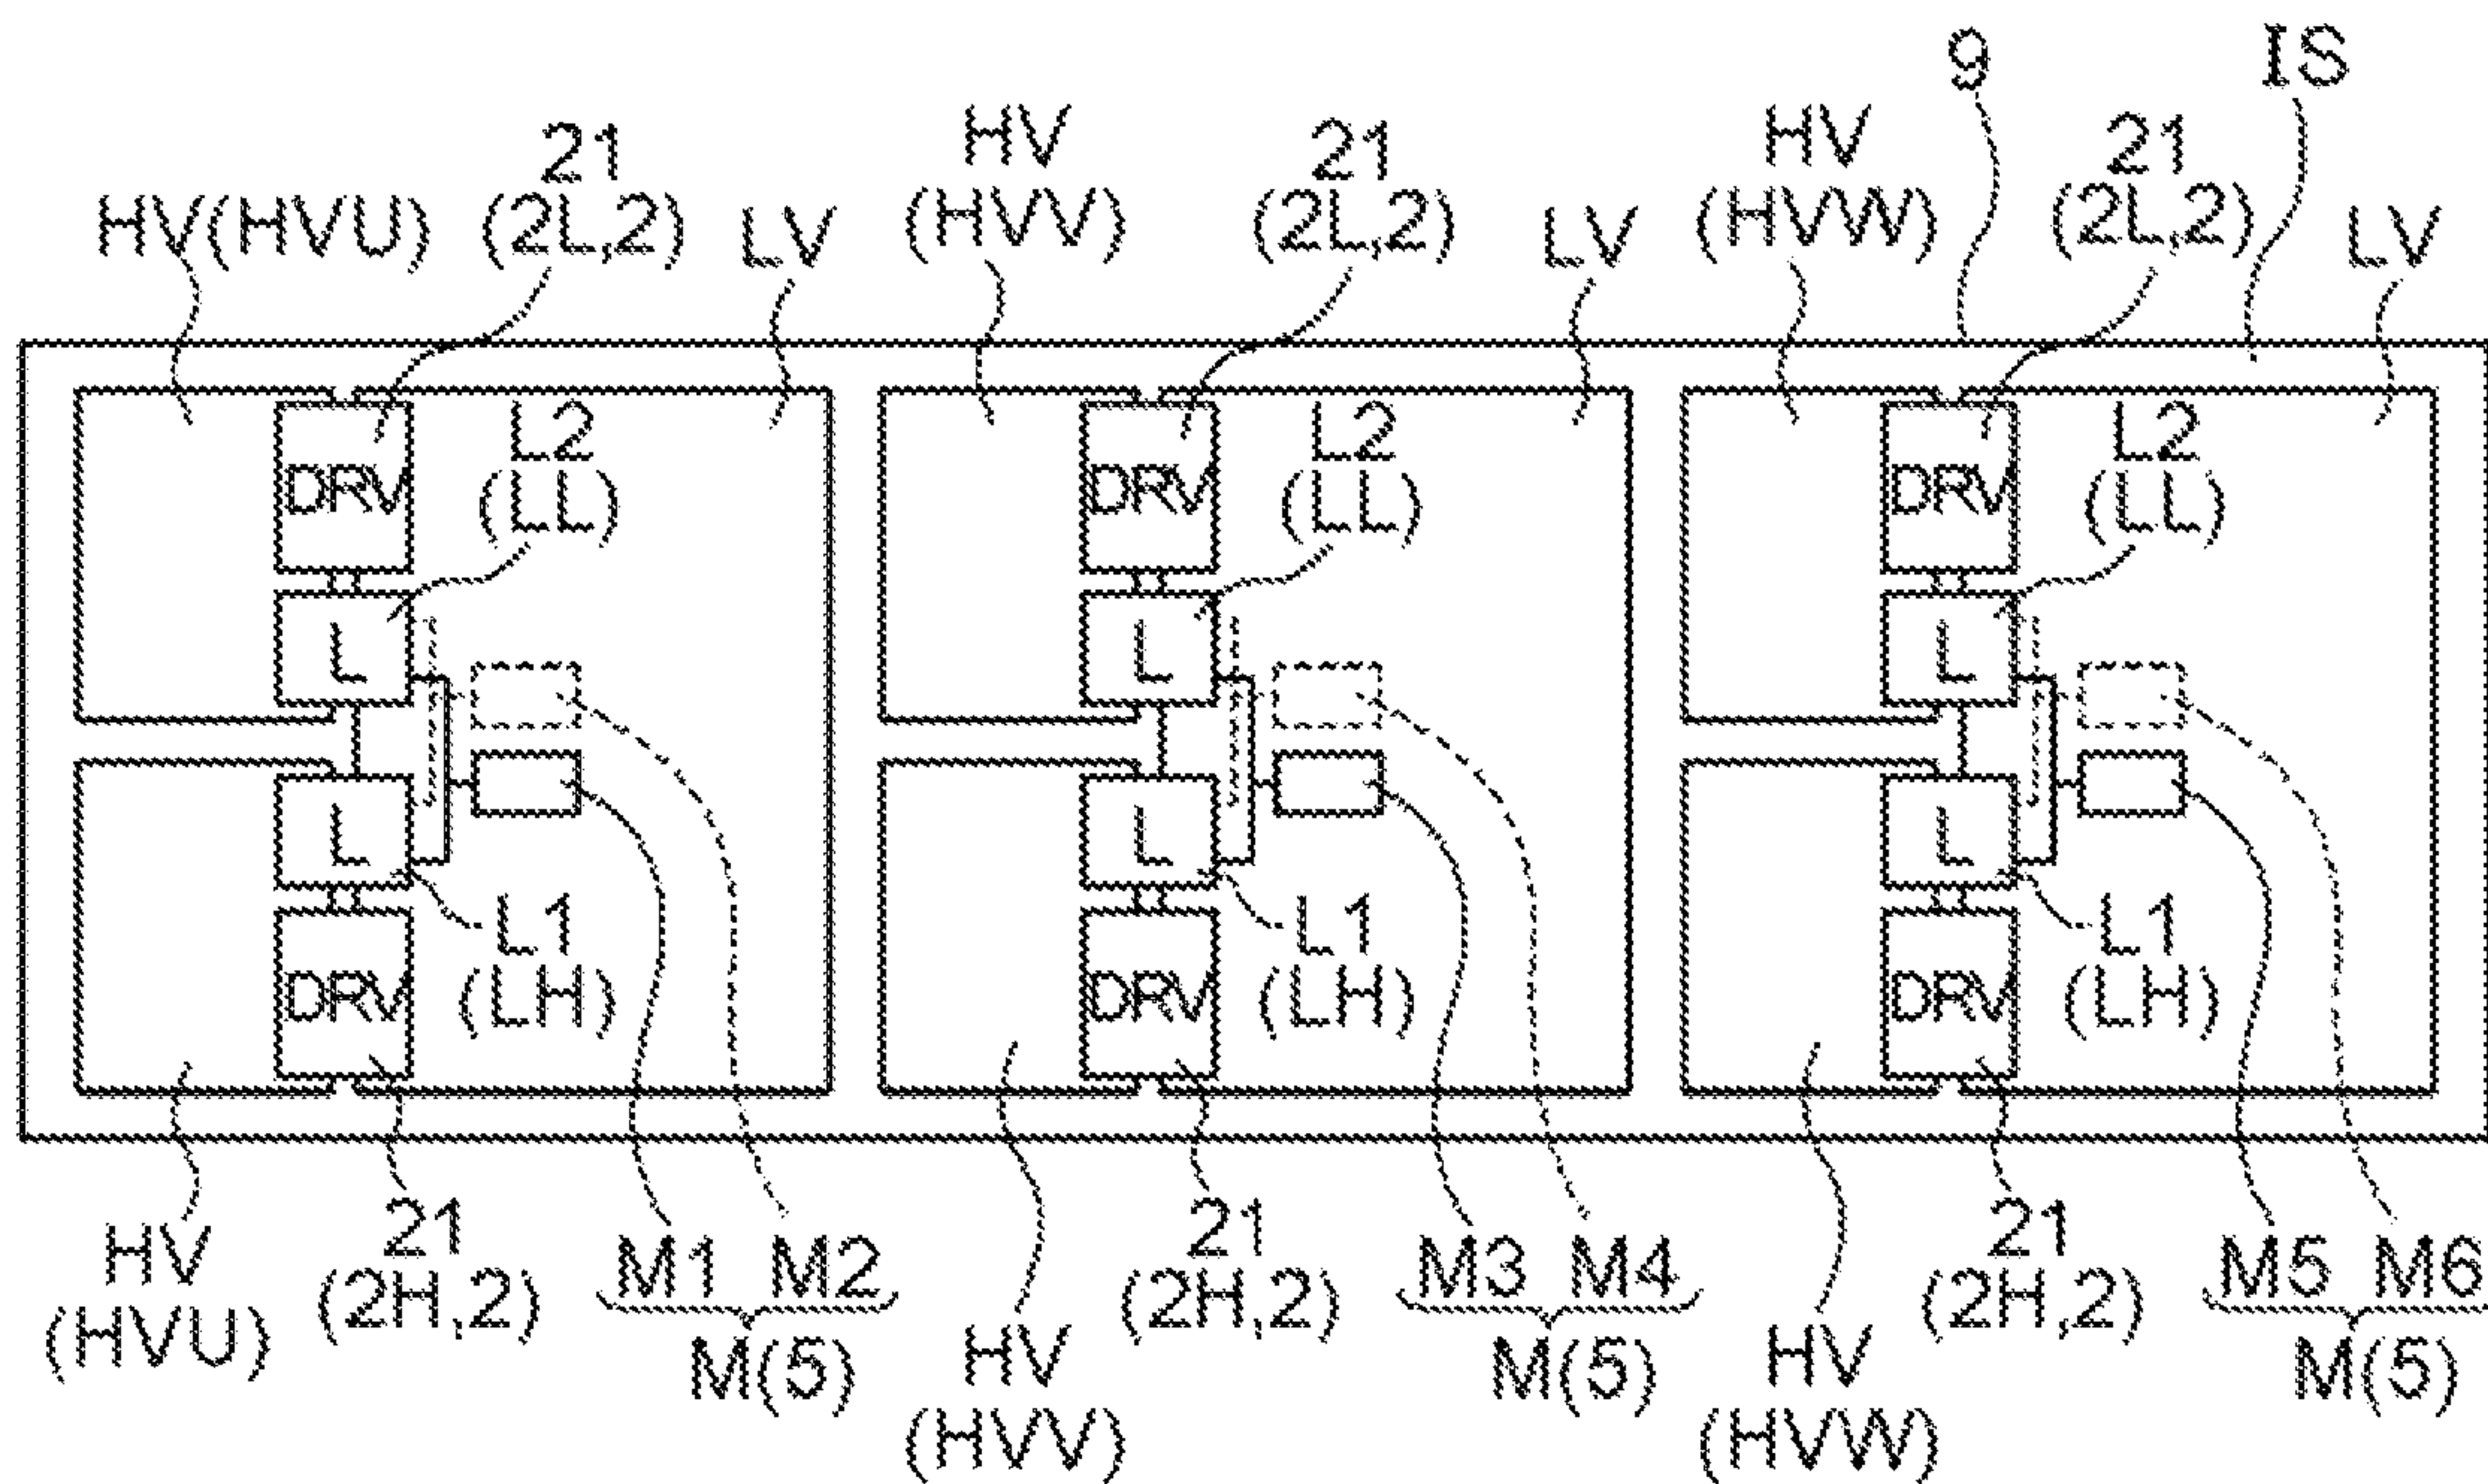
9
IS
HV(HVU)
21
(2L,2)
LV
HV
(HVV)
21
(2L,2)
LV
HV
(HVW)
21
(2L,2)
LV

DRV
L2
(LL)
L
L
L1
(LH)
DRV

DRV
L2
(LL)
L
L
L1
(LH)
DRV

DRV
L2
(LL)
L
L
L1
(LH)
DRV

HV
(HVU)
21
(2H,2)
M1 M2
M(5)
HV
(HVV)
21
(2H,2)
M3 M4
M(5)
HV
(HVW)
21
(2H,2)
M5 M6
M(5)